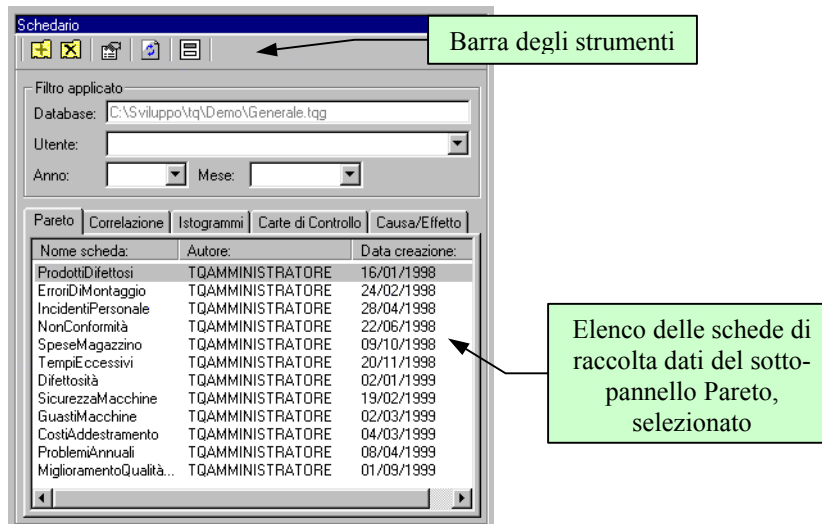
Schedario

Barra degli strumenti

Filtro applicato

Database: C:\Sviluppo\tq\Demo\Generale.tqg

Utente:

Anno: Mese:

Pareto | Correlazione | Istogrammi | Carte di Controllo | Causa/Effetto

| Nome scheda: | Autore: | Data creazione: |
|---|---|---|
| ProdottiDifettosi | TQAMMINISTRATORE | 16/01/1998 |
| ErroriDiMontaggio | TQAMMINISTRATORE | 24/02/1998 |
| IncidentiPersonale | TQAMMINISTRATORE | 28/04/1998 |
| NonConformità | TQAMMINISTRATORE | 22/06/1998 |
| SpeseMagazzino | TQAMMINISTRATORE | 09/10/1998 |
| TempiEccessivi | TQAMMINISTRATORE | 20/11/1998 |
| Difettosità | TQAMMINISTRATORE | 02/01/1999 |
| SicurezzaMacchine | TQAMMINISTRATORE | 19/02/1999 |
| GuastiMacchine | TQAMMINISTRATORE | 02/03/1999 |
| CostiAddestramento | TQAMMINISTRATORE | 04/03/1999 |
| ProblemiAnnuali | TQAMMINISTRATORE | 08/04/1999 |
| MiglioramentoQualità... | TQAMMINISTRATORE | 01/09/1999 |

Elenco delle schede di raccolta dati del sotto-pannello Pareto, selezionato